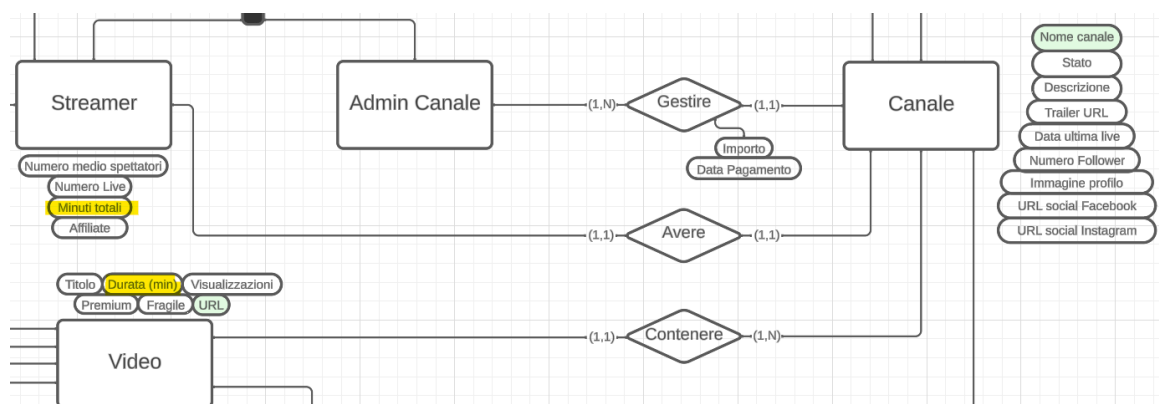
Streamer

Admin Canale

(1,N)

Gestire

(1,1)

Canale

Importo

Data Pagamento

Nome canale

Stato

Descrizione

Trailer URL

Data ultima live

Numero Follower

Immagine profilo

URL social Facebook

URL social Instagram

Numero medio spettatori

Numero Live

Minuti totali

Affiliate

(1,1)

Avere

(1,1)

Titolo

Durata (min)

Visualizzazioni

Premium

Fragile

URL

Video

(1,1)

Contenere

(1,N)